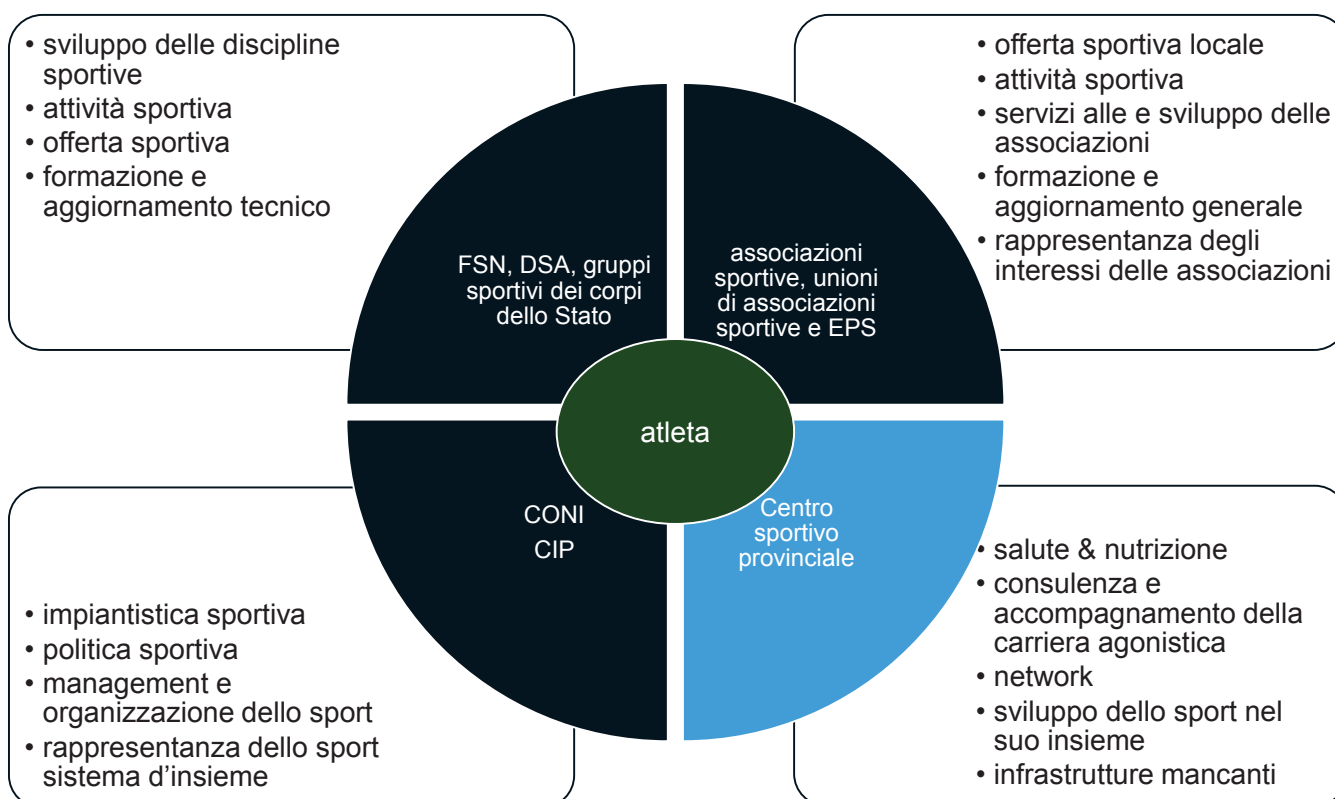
• sviluppo delle discipline sportive
• attività sportiva
• offerta sportiva
• formazione e aggiornamento tecnico

• offerta sportiva locale
• attività sportiva
• servizi alle e sviluppo delle associazioni
• formazione e aggiornamento generale
• rappresentanza degli interessi delle associazioni

FSN, DSA, gruppi sportivi dei corpi dello Stato

associazioni sportive, unioni di associazioni sportive e EPS

atleta

CONI
CIP

Centro sportivo provinciale

• impiantistica sportiva
• politica sportiva
• management e organizzazione dello sport
• rappresentanza dello sport sistema d'insieme

• salute & nutrizione
• consulenza e accompagnamento della carriera agonistica
• network
• sviluppo dello sport nel suo insieme
• infrastrutture mancanti